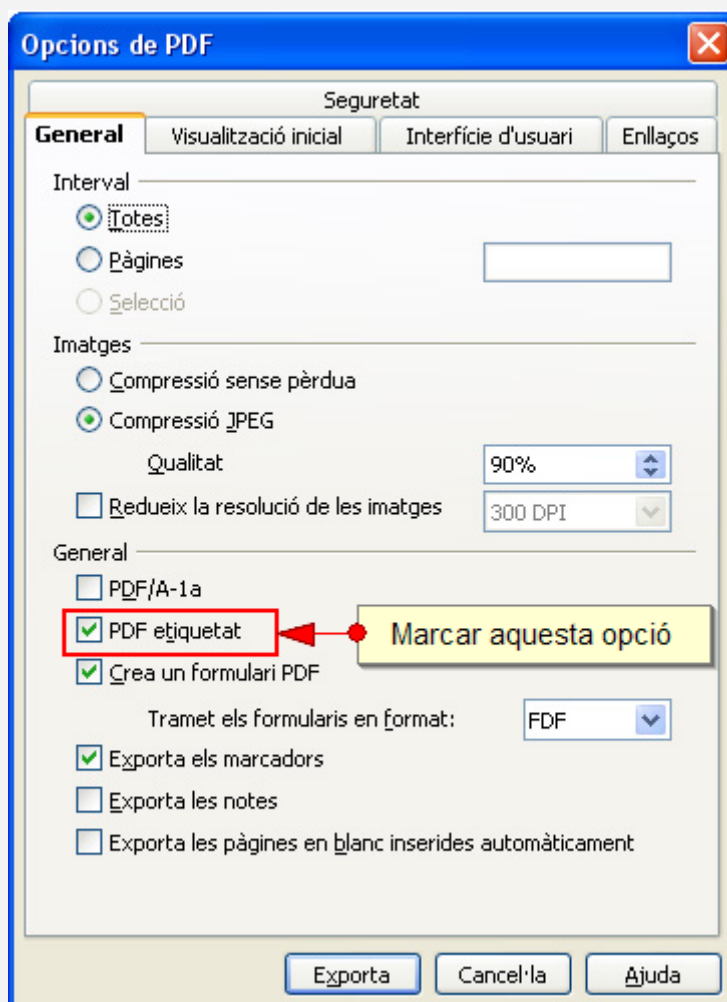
Opcions de PDF

Seguretat

General | Visualització inicial | Interfície d'usuari | Enllaços

Interval

Totes

Pàgines

Selecció

Imatges

Compressió sense pèrdua

Compressió JPEG

Qualitat 90%

Redueix la resolució de les imatges 300 DPI

General

PDF/A-1a

PDF etiquetat

Marcar aquesta opció

Crea un formulari PDF

Tramet els formularis en format: FDF

Exporta els marcadors

Exporta les notes

Exporta les pàgines en blanc inserides automàticament

Exporta | Cancel·la | Ajuda